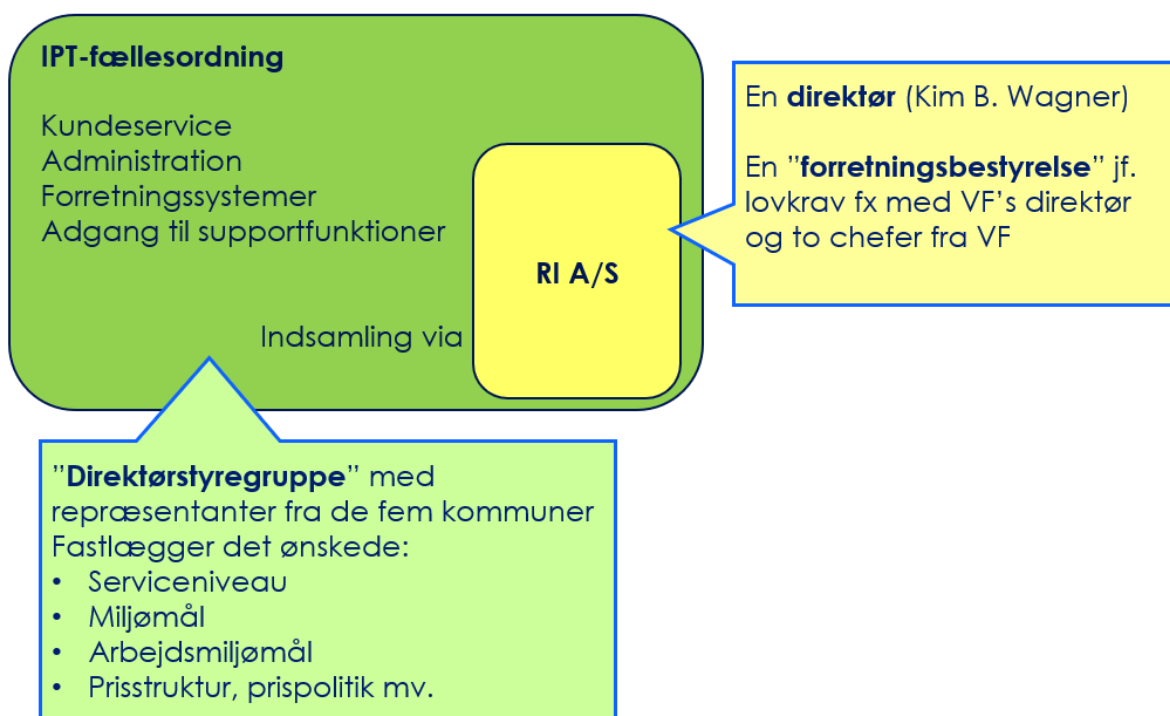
IPT-fællesordning

Kundeservice
Administration
Forretningssystemer
Adgang til supportfunktioner

Indsamling via

RI A/S

En direktør (Kim B. Wagner)

En "forretningsbestyrelse" jf. lovkrav fx med VF's direktør og to chefer fra VF

"Direktørstyregruppe" med repræsentanter fra de fem kommuner
Fastlægger det ønskede:
• Serviceniveau
• Miljømål
• Arbejdsmiljømål
• Prisstruktur, prispolitik mv.